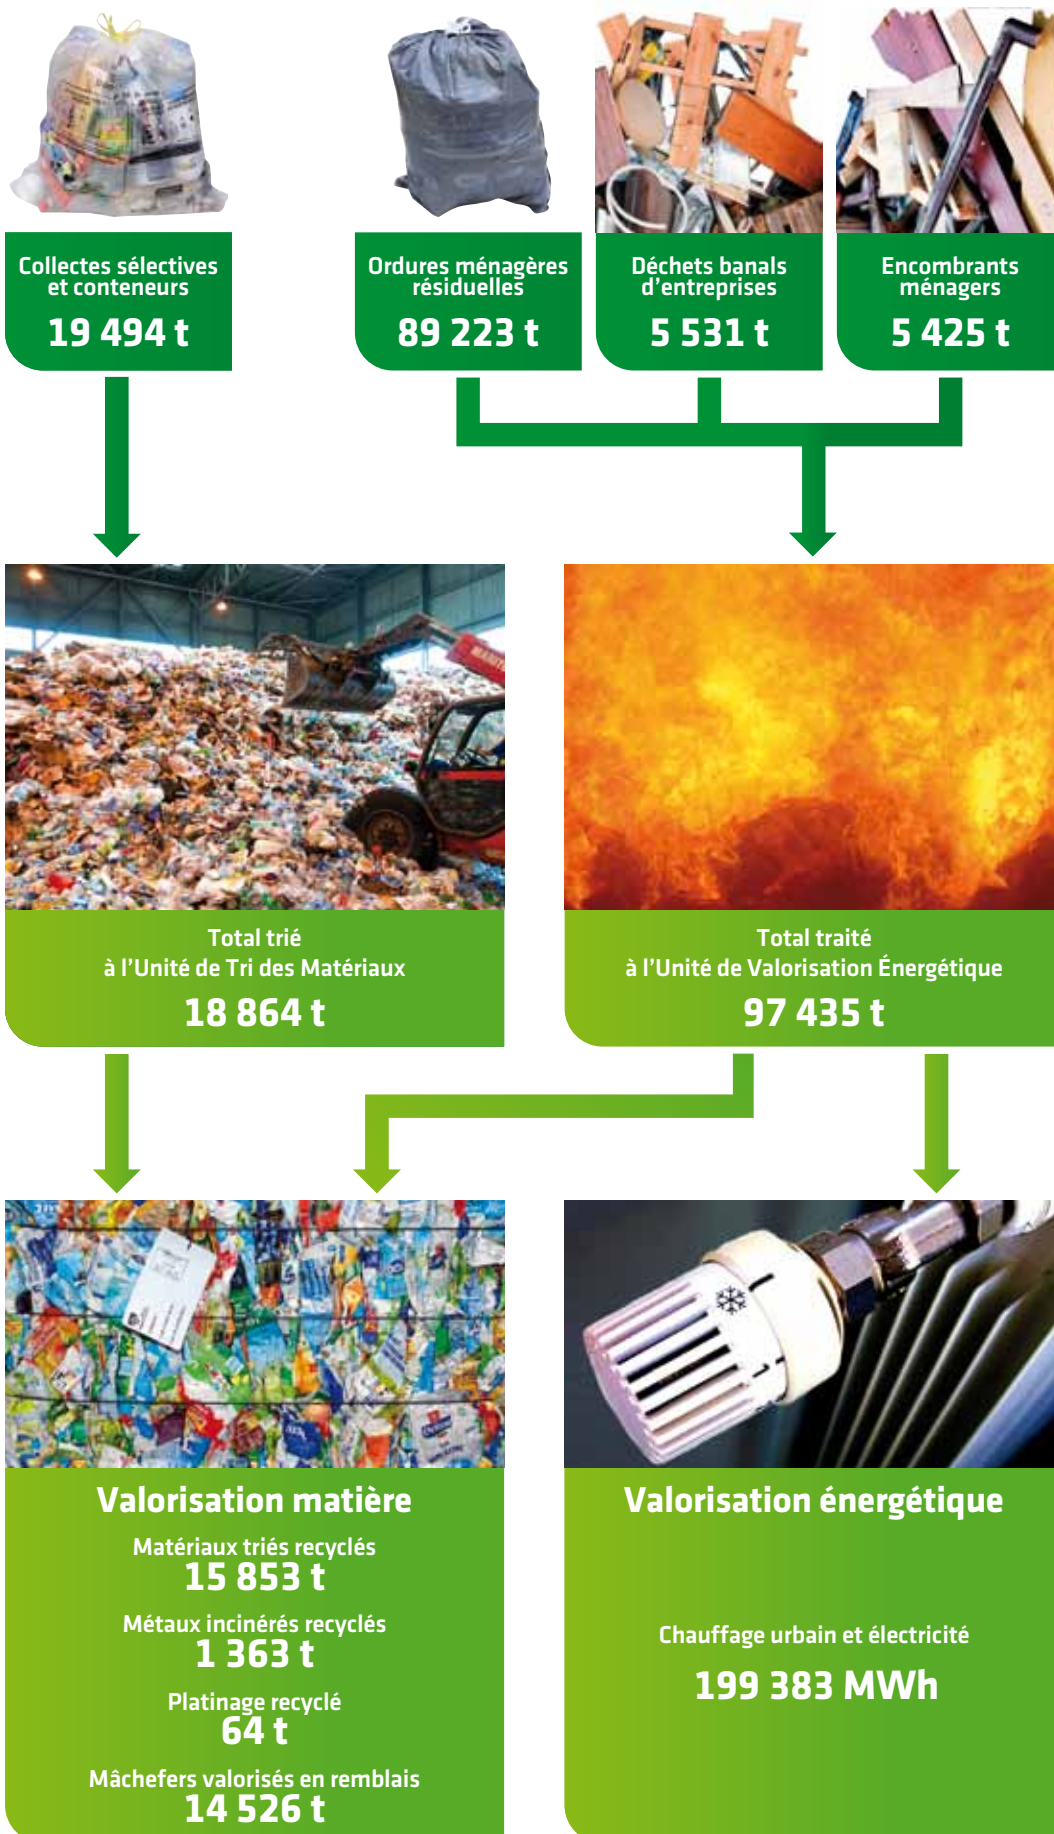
Collectes sélectives et conteneurs
19 494 t

Ordures ménagères résiduelles
89 223 t

Déchets banals d'entreprises
5 531 t

Encombrants ménagers
5 425 t

Total trié à l'Unité de Tri des Matériaux
18 864 t

Total traité à l'Unité de Valorisation Énergétique
97 435 t

Valorisation matière

Matériaux triés recyclés
15 853 t

Métaux incinérés recyclés
1 363 t

Platinage recyclé
64 t

Mâchefers valorisés en remblais
14 526 t

Valorisation énergétique

Chauffage urbain et électricité
199 383 MWh